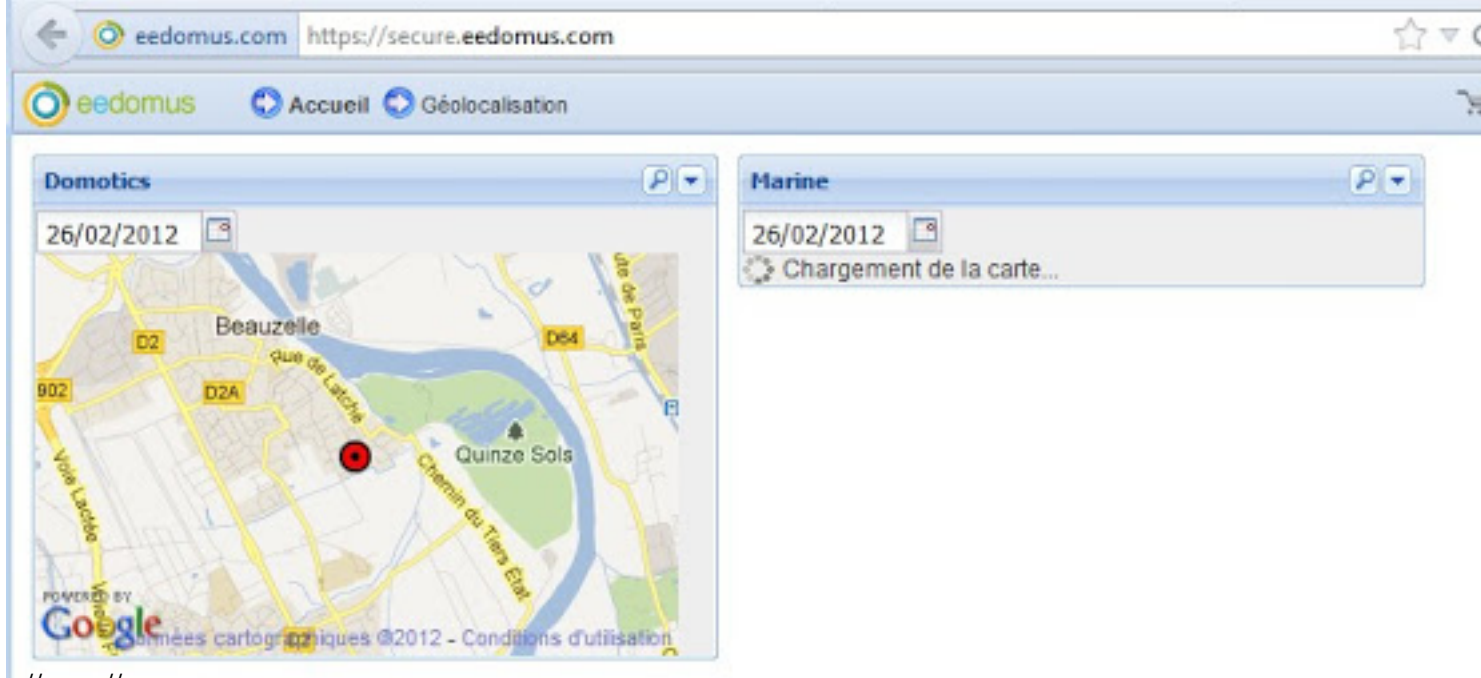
eedomus.com https://secure.eedomus.com

eedomus Accueil Géolocalisation

Domotics

26/02/2012

Beauzelle
D2
902
D2A
Rue de Latche
D64
ute de Paris
Quinze Sols
Chemin du Tiers État
Voie Lactée
POWERED BY
Google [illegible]nées cartogr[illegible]iques ©2012 - Conditions d'utilisation

Marine

26/02/2012

Chargement de la carte...